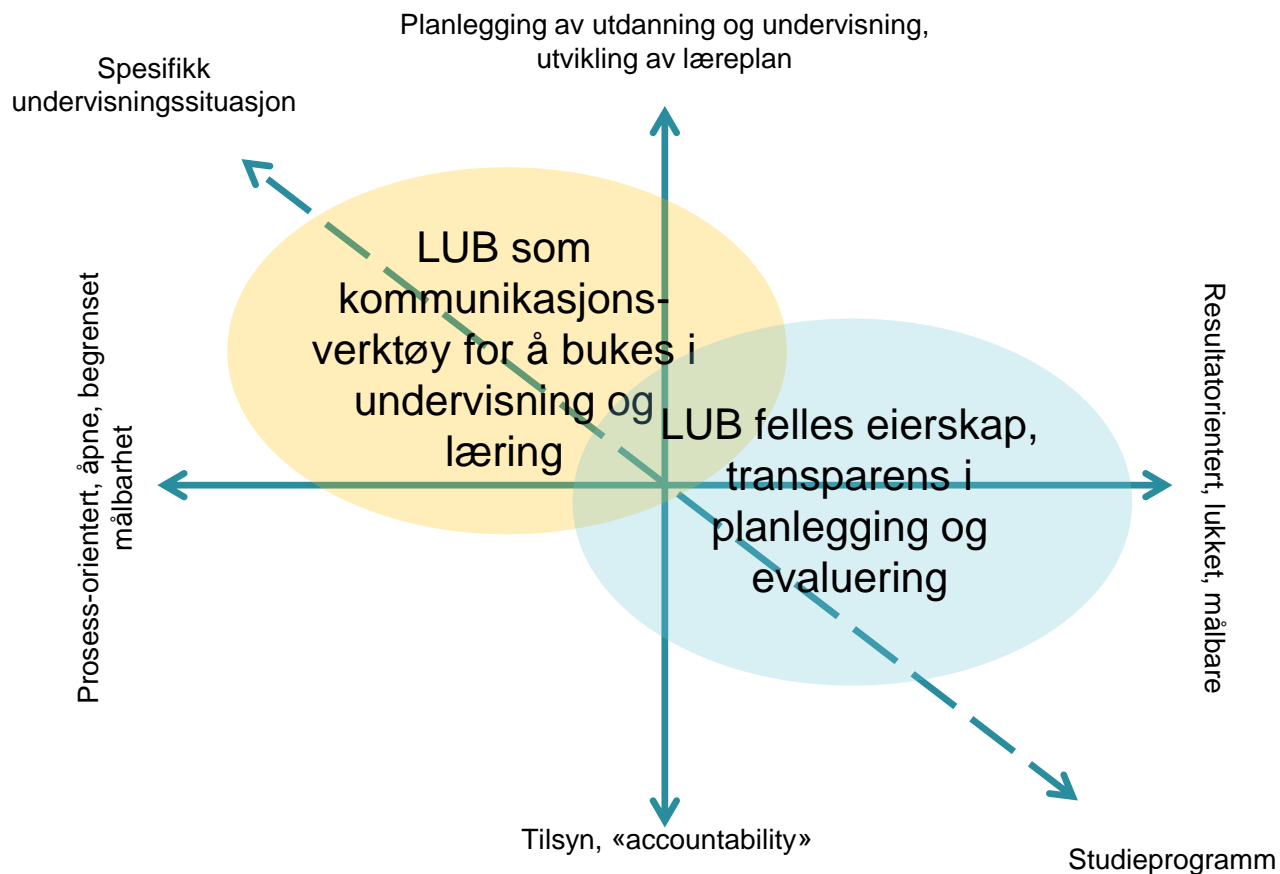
Planlegging av utdanning og undervisning, utvikling av læreplan

Spesifikk undervisningssituasjon

LUB som kommunikasjonsverktøy for å bukes i undervisning og læring

Prosess-orientert, åpne, begrenset målbarhet

Resultatorientert, lukket, målbare

LUB felles eierskap, transparens i planlegging og evaluering

Tilsyn, «accountability»

Studieprogramm